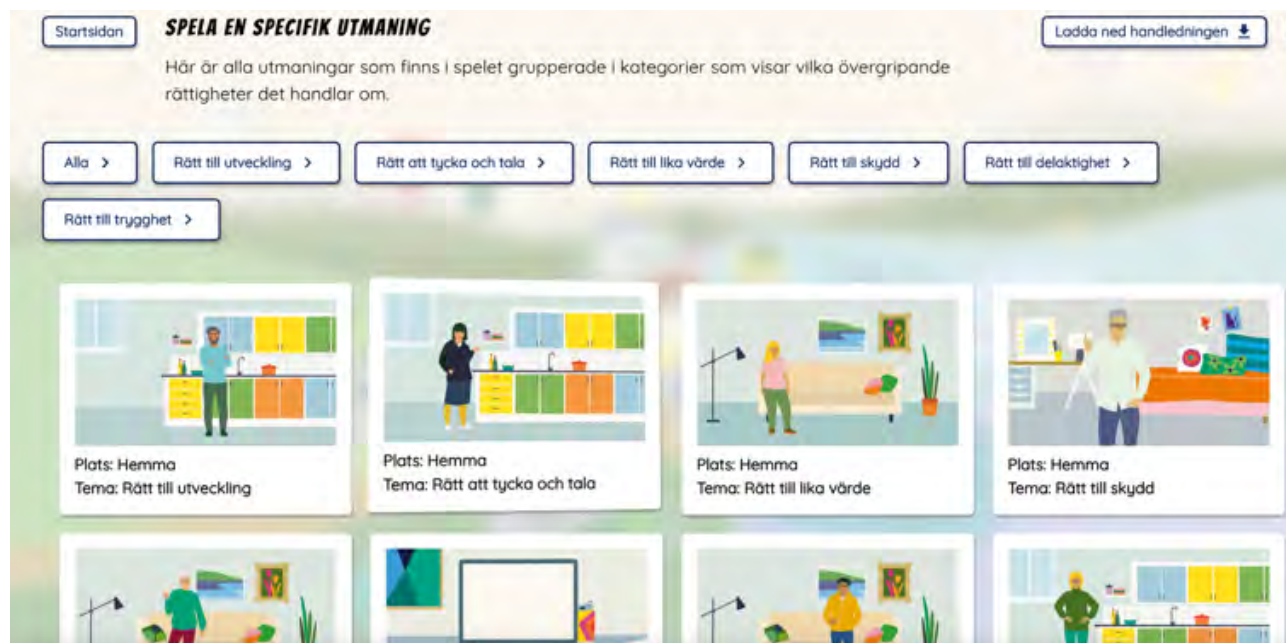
Startsidan

SPELA EN SPECIFIK UTMANING

Ladda ned handledningen

Här är alla utmaningar som finns i spelet grupperade i kategorier som visar vilka övergripande rättigheter det handlar om.

Alla >
Rätt till utveckling >
Rätt att tycka och tala >
Rätt till lika värde >
Rätt till skydd >
Rätt till delaktighet >
Rätt till trygghet >

Plats: Hemma
Tema: Rätt till utveckling

Plats: Hemma
Tema: Rätt att tycka och tala

Plats: Hemma
Tema: Rätt till lika värde

Plats: Hemma
Tema: Rätt till skydd